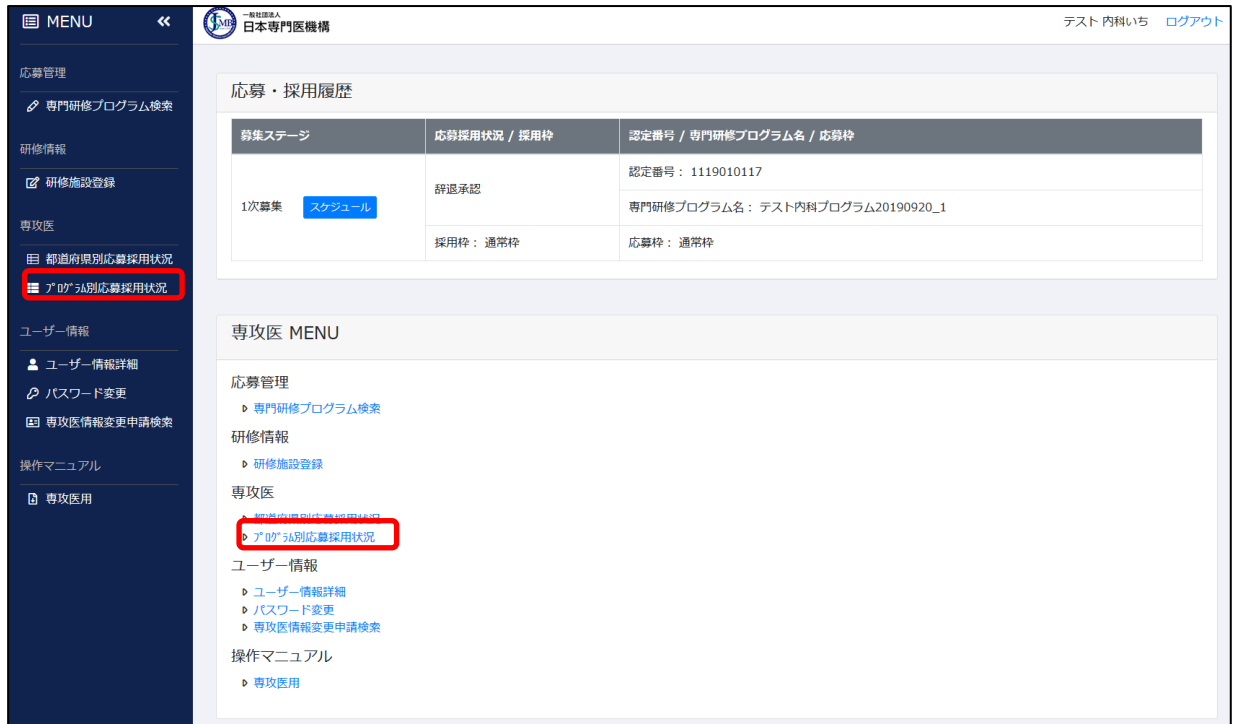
MENU «

応募管理

専門研修プログラム検索

研修情報

研修施設登録

専攻医

都道府県別応募採用状況

ﾌﾟﾛｸﾞﾗﾑ別応募採用状況

ユーザー情報

ユーザー情報詳細

パスワード変更

専攻医情報変更申請検索

操作マニュアル

専攻医用

一般社団法人 日本専門医機構

テスト 内科いち ログアウト

応募・採用履歴

| 募集ステージ | 応募採用状況 / 採用枠 | 認定番号 / 専門研修プログラム名 / 応募枠 |
|---|---|---|
| 1次募集 スケジュール | 辞退承認 | 認定番号： 1119010117 |
| | | 専門研修プログラム名： テスト内科プログラム20190920_1 |
| | 採用枠： 通常枠 | 応募枠： 通常枠 |

専攻医 MENU

応募管理

▸ 専門研修プログラム検索

研修情報

▸ 研修施設登録

専攻医

▸ 都道府県別応募採用状況

▸ ﾌﾟﾛｸﾞﾗﾑ別応募採用状況

ユーザー情報

▸ ユーザー情報詳細

▸ パスワード変更

▸ 専攻医情報変更申請検索

操作マニュアル

▸ 専攻医用